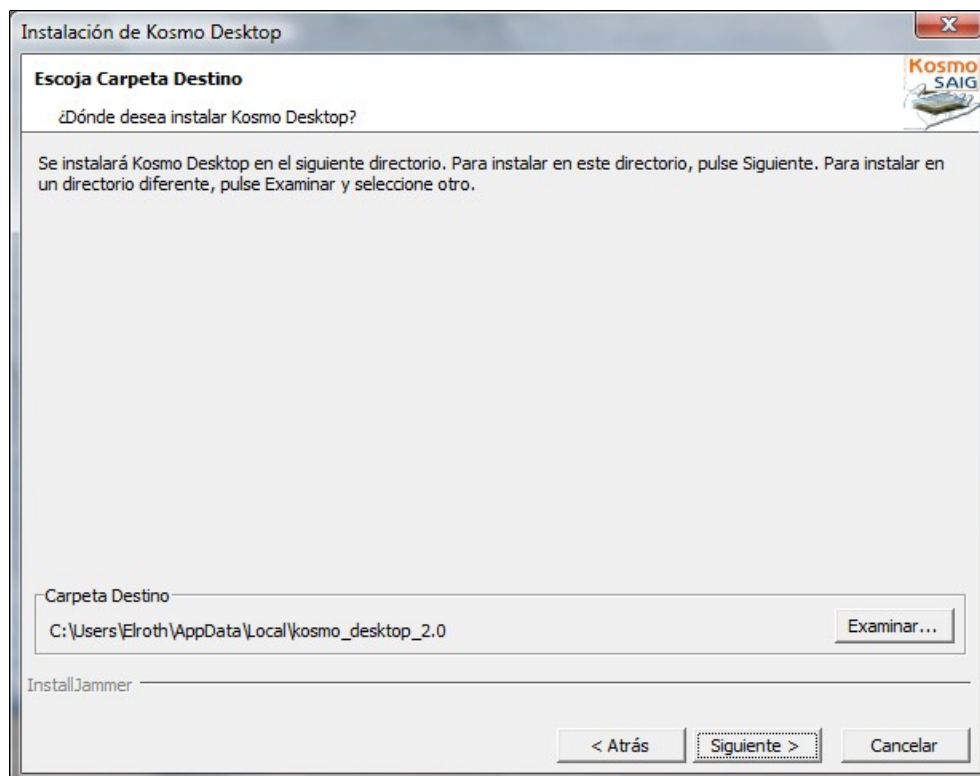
Instalación de Kosmo Desktop

Escoja Carpeta Destino

¿Dónde desea instalar Kosmo Desktop?

Kosmo SAIG

Se instalará Kosmo Desktop en el siguiente directorio. Para instalar en este directorio, pulse Siguiente. Para instalar en un directorio diferente, pulse Examinar y seleccione otro.

Carpeta Destino

C:\Users\Elroth\AppData\Local\kosmo_desktop_2.0

Examinar...

InstallJammer

< Atrás

Siguiente >

Cancelar